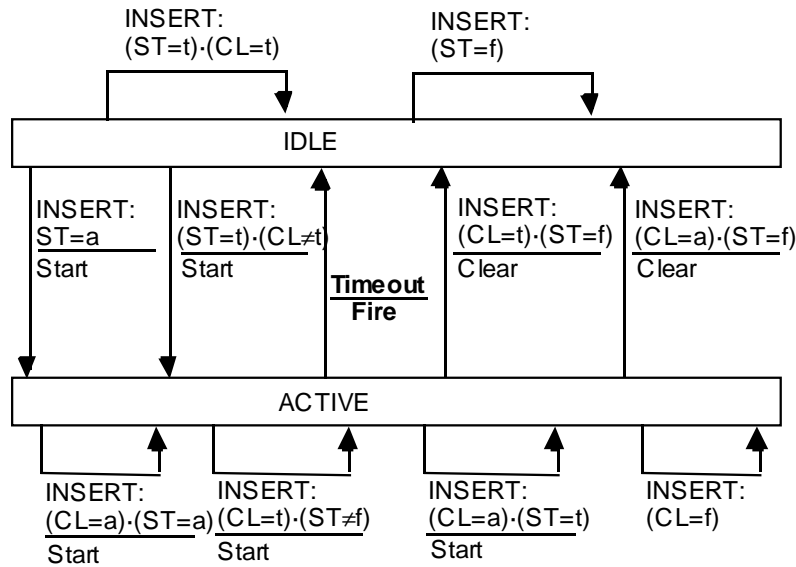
INSERT: (ST=t)·(CL=t)

INSERT: (ST=f)

IDLE

INSERT: ST=a
Start

INSERT: (ST=t)·(CL≠t)
Start

Timeout
Fire

INSERT: (CL=t)·(ST=f)
Clear

INSERT: (CL=a)·(ST=f)
Clear

ACTIVE

INSERT: (CL=a)·(ST=a)
Start

INSERT: (CL=t)·(ST≠f)
Start

INSERT: (CL=a)·(ST=t)
Start

INSERT: (CL=f)